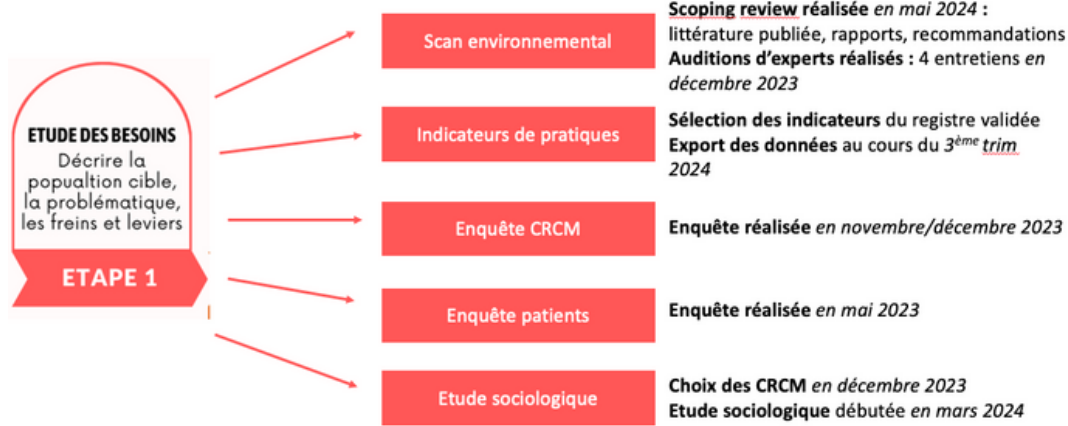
ETUDE DES BESOINS
Décrire la popualtion cible, la problématique, les freins et leviers

ETAPE 1

Scan environnemental

**Scoping review réalisée** *en mai 2024* : littérature publiée, rapports, recommandations
**Auditions d'experts réalisés :** 4 entretiens *en décembre 2023*

Indicateurs de pratiques

**Sélection des indicateurs** du registre validée
**Export des données** au cours du *3$^{ème}$ trim 2024*

Enquête CRCM

**Enquête réalisée** *en novembre/décembre 2023*

Enquête patients

**Enquête réalisée** *en mai 2023*

Etude sociologique

**Choix des CRCM** *en décembre 2023*
**Etude sociologique** débutée *en mars 2024*